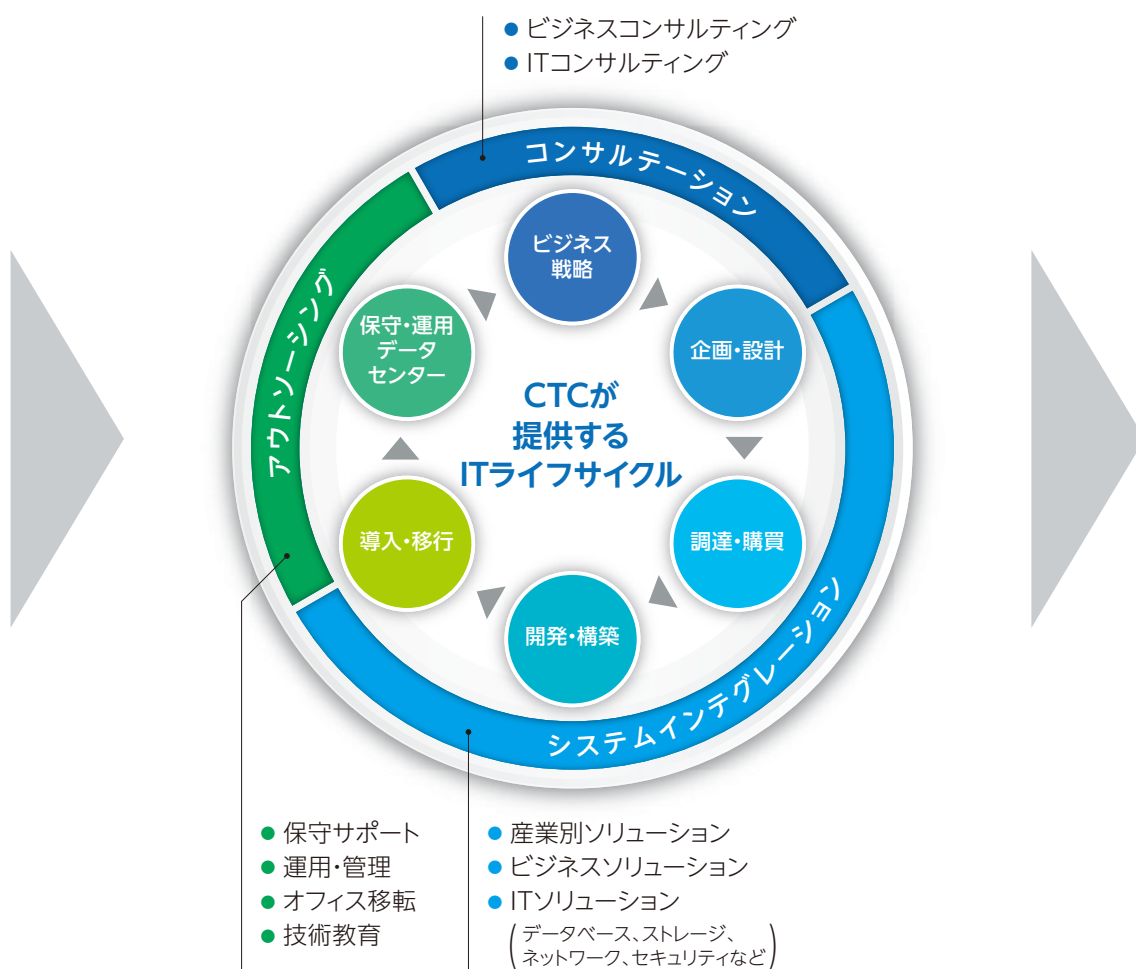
● ビジネスコンサルティング
● ITコンサルティング

コンサルテーション

アウトソーシング

システムインテグレーション

ビジネス戦略

企画・設計

調達・購買

開発・構築

導入・移行

保守・運用 データセンター

CTCが提供するITライフサイクル

● 保守サポート
● 運用・管理
● オフィス移転
● 技術教育

● 産業別ソリューション
● ビジネスソリューション
● ITソリューション
(データベース、ストレージ、ネットワーク、セキュリティなど)